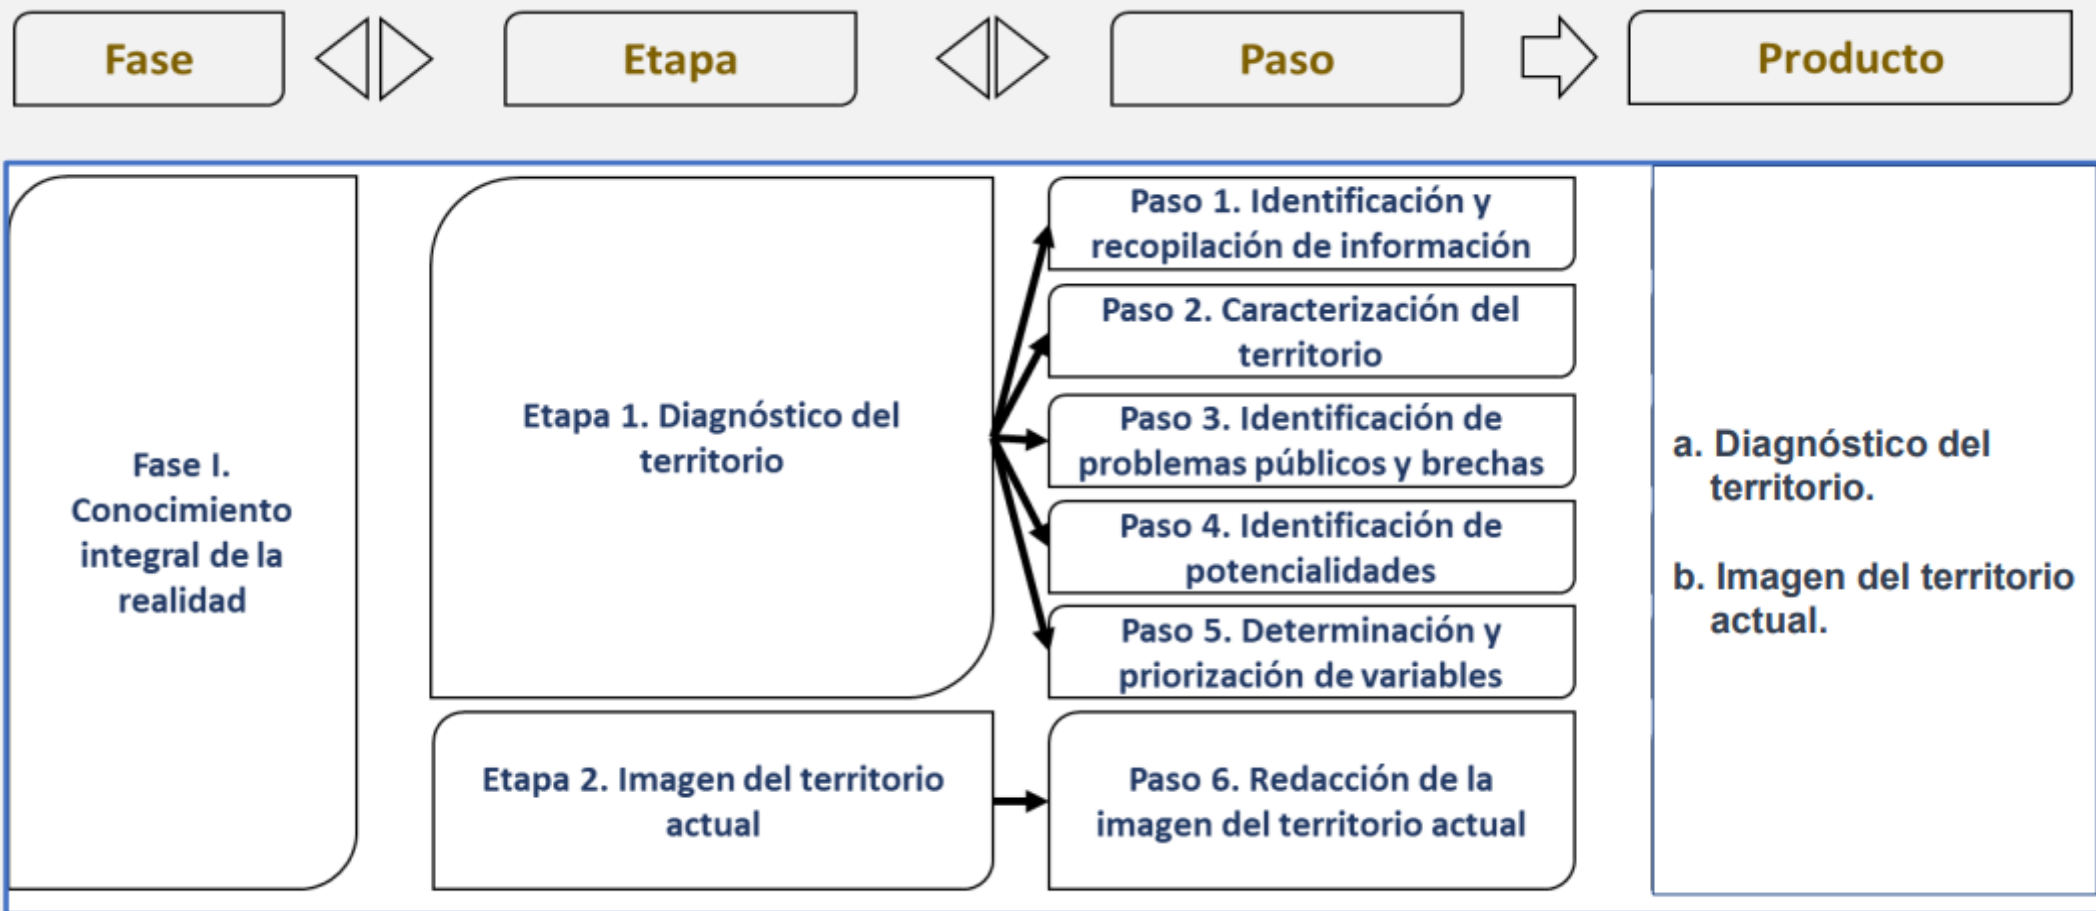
Fase

Etapa

Paso

Producto

Fase I. Conocimiento integral de la realidad

Etapa 1. Diagnóstico del territorio

Paso 1. Identificación y recopilación de información

Paso 2. Caracterización del territorio

Paso 3. Identificación de problemas públicos y brechas

Paso 4. Identificación de potencialidades

Paso 5. Determinación y priorización de variables

Etapa 2. Imagen del territorio actual

Paso 6. Redacción de la imagen del territorio actual

a. Diagnóstico del territorio.

b. Imagen del territorio actual.